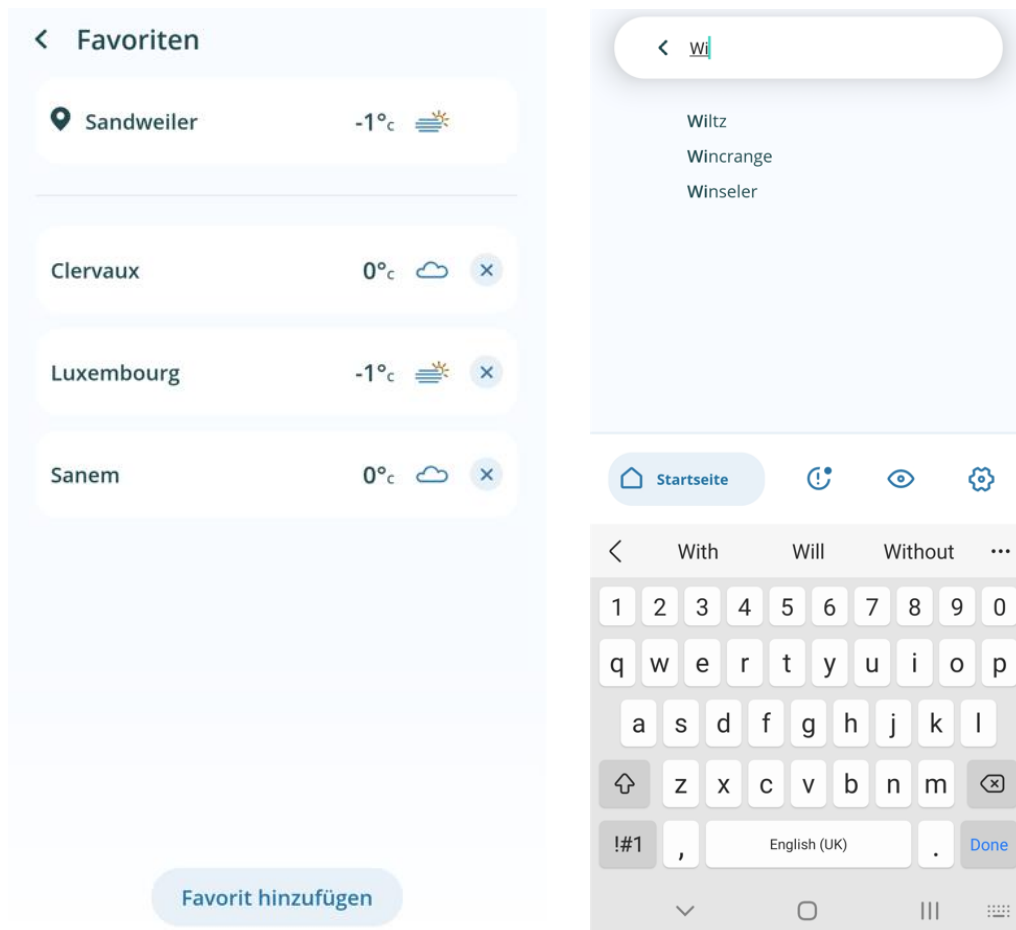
Favoriten

Sandweiler -1°C

Clervaux 0°C

Luxembourg -1°C

Sanem 0°C

Favorit hinzufügen

Wi

Wiltz
Wincrange
Winseler

Startseite

With Will Without

1 2 3 4 5 6 7 8 9 0
q w e r t y u i o p
a s d f g h j k l
z x c v b n m
!#1 , English (UK) . Done